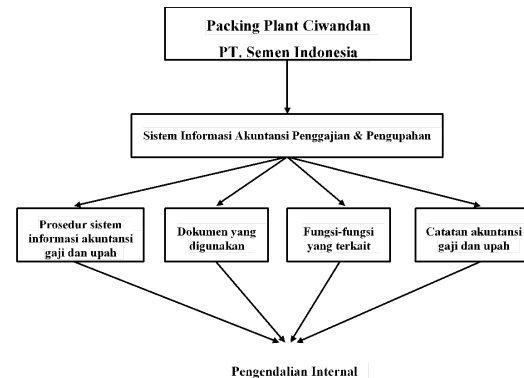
Packing Plant Ciwandan
PT. Semen Indonesia

Sistem Informasi Akuntansi Penggajian & Pengupahan

Prosedur sistem informasi akuntansi gaji dan upah

Dokumen yang digunakan

Fungsi-fungsi yang terkait

Catatan akuntansi gaji dan upah

Pengendalian Internal